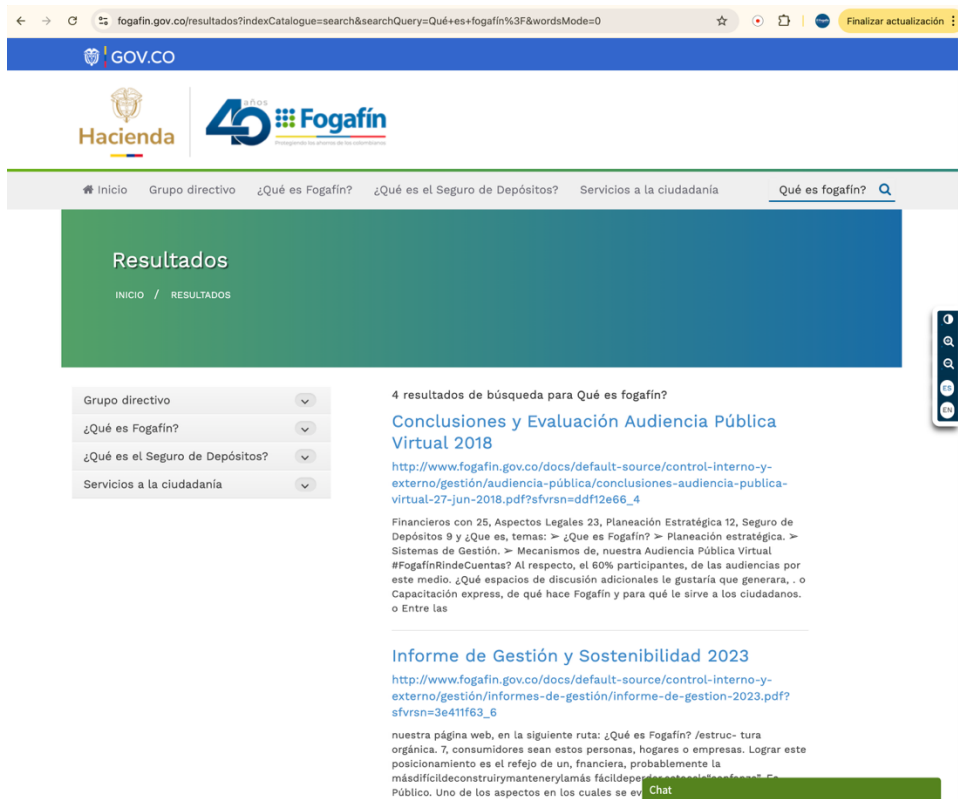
fogafin.gov.co/resultados?indexCatalogue=search&searchQuery=Qué+es+fogafín%3F&wordsMode=0

Finalizar actualización

GOV.CO

Hacienda

40 años Fogafín

Protegiendo los ahorros de los colombianos

Inicio Grupo directivo ¿Qué es Fogafín? ¿Qué es el Seguro de Depósitos? Servicios a la ciudadanía Qué es fogafín?

Resultados

INICIO / RESULTADOS

Grupo directivo
¿Qué es Fogafín?
¿Qué es el Seguro de Depósitos?
Servicios a la ciudadanía

4 resultados de búsqueda para Qué es fogafín?

Conclusiones y Evaluación Audiencia Pública Virtual 2018

http://www.fogafin.gov.co/docs/default-source/control-interno-y-externo/gestión/audiencia-pública/conclusiones-audiencia-publica-virtual-27-jun-2018.pdf?sfvrsn=ddf12e66_4

Financieros con 25, Aspectos Legales 23, Planeación Estratégica 12, Seguro de Depósitos 9 y ¿Que es, temas: ➢ ¿Que es Fogafín? ➢ Planeación estratégica. ➢ Sistemas de Gestión. ➢ Mecanismos de, nuestra Audiencia Pública Virtual #FogafínRindeCuentas? Al respecto, el 60% participantes, de las audiencias por este medio. ¿Qué espacios de discusión adicionales le gustaría que generara, . o Capacitación express, de qué hace Fogafín y para qué le sirve a los ciudadanos. o Entre las

Informe de Gestión y Sostenibilidad 2023

http://www.fogafin.gov.co/docs/default-source/control-interno-y-externo/gestión/informes-de-gestión/informe-de-gestion-2023.pdf?sfvrsn=3e411f63_6

nuestra página web, en la siguiente ruta: ¿Qué es Fogafín? /estruc- tura orgánica. 7, consumidores sean estos personas, hogares o empresas. Lograr este posicionamiento es el refejo de un, fnanciera, probablemente la másdifícildeconstruirymantenerylamás fácildeper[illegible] Público. Uno de los aspectos en los cuales se ev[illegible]

Chat

ES
EN